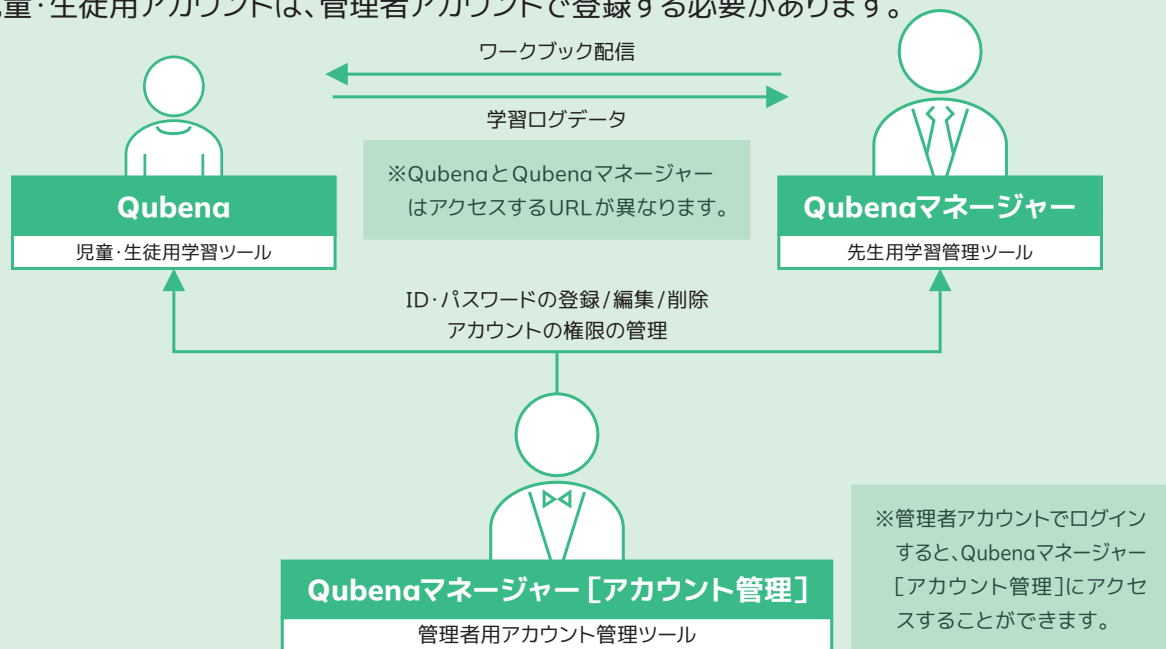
童·生徒用アカウントは、管理者アカウントで登録する必要があります。

ワークブック配信

学習ログデータ

Qubena

児童·生徒用学習ツール

※QubenaとQubenaマネージャーはアクセスするURLが異なります。

Qubenaマネージャー

先生用学習管理ツール

ID·パスワードの登録/編集/削除
アカウントの権限の管理

Qubenaマネージャー［アカウント管理］

管理者用アカウント管理ツール

※管理者アカウントでログインすると、Qubenaマネージャー［アカウント管理］にアクセスすることができます。